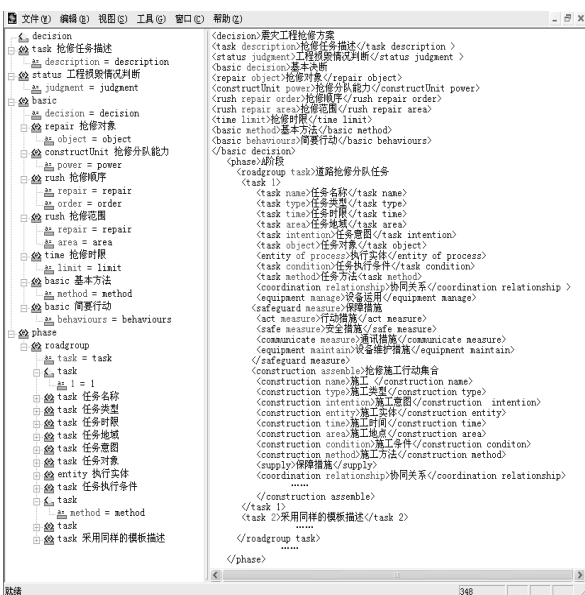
文件(F) 编辑(E) 视图(V) 工具(G) 窗口(C) 帮助(H)

decision
task 抢修任务描述
description = description
status 工程损毁情况判断
judgment = judgment
basic
decision = decision
repair 抢修对象
object = object
constructUnit 抢修分队能力
power = power
rush 抢修顺序
repair = repair
order = order
rush 抢修范围
repair = repair
area = area
time 抢修时限
limit = limit
basic 基本方法
method = method
basic 间要行动
behaviours = behaviours
phase
roadgroup
task = task
task
1 = 1
task 任务名称
task 任务类型
task 任务时限
task 任务地域
task 任务意图
task 任务对象
entity 执行实体
task 任务执行条件
task
method = method
task
task 采用同样的模板描述

<decision>震灾工程抢修方案
<task description>抢修任务描述</task description >
<status judgment>工程损毁情况判断</status judgment >
<basic decision>基本决断
<repair object>抢修对象</repair object>
<constructUnit power>抢修分队能力</constructUnit power>
<rush repair order>抢修顺序</rush repair order>
<rush repair area>抢修范围</rush repair area>
<time limit>抢修时限</time limit>
<basic method>基本方法</basic method>
<basic behaviours>间要行动</basic behaviours>
</basic decision>
<phase>A阶段
<roadgroup task>道路抢修分队任务
<task 1>
<task name>任务名称</task name>
<task type>任务类型</task type>
<task time>任务时限</task time>
<task area>任务地域</task area>
<task intention>任务意图</task intention>
<task object>任务对象</task object>
<entity of process>执行实体</entity of process>
<task condition>任务执行条件</task condition>
<task method>任务方法</task method>
<coordination relationship>协同关系</coordination relationship >
<equipment manage>设备运用</equipment manage>
<safeguard measure>保障措施
<act measure>行动措施</act measure>
<safe measure>安全措施</safe measure>
<communicate measure>通讯措施</communicate measure>
<equipment maintain>设备维护措施</equipment maintain>
</safeguard measure>
<construction assemble>抢修施工行动集合
<construction name>施工 </construction name>
<construction type>施工类型</construction type>
<construction intention>施工意图</construction intention>
<construction entity>施工实体</construction entity>
<construction time>施工时间</construction time>
<construction area>施工地点</construction area>
<construction condition>施工条件</construction conditon>
<construction method>施工方法</construction method>
<supply>保障措施</supply>
<coordination relationship>协同关系</coordination relationship >
......
</construction assemble>
</task 1>
<task 2>采用同样的模板描述</task 2>
......
</roadgroup task>
......
</phase>

就绪
348